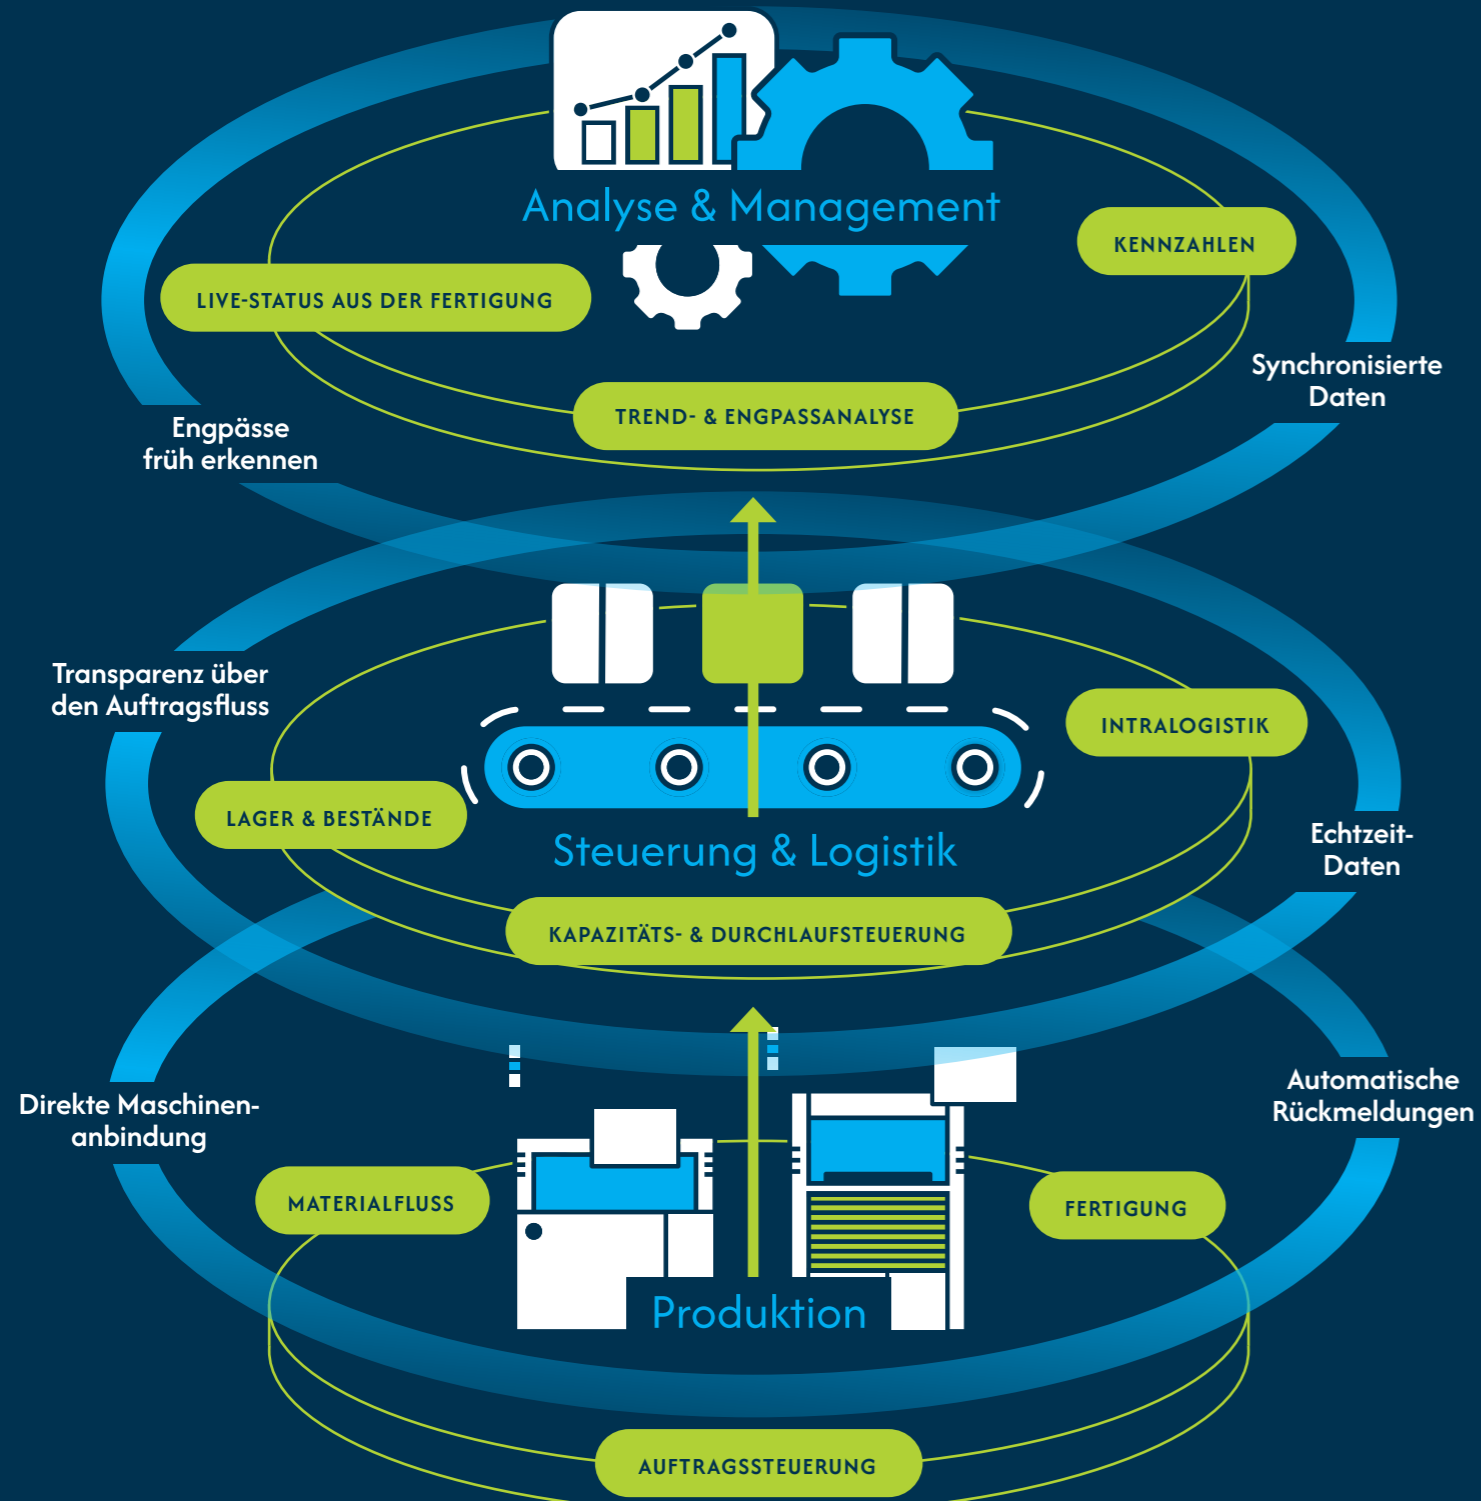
Analyse & Management

KENNZAHLEN

LIVE-STATUS AUS DER FERTIGUNG

Synchronisierte Daten

TREND- & ENGPASSANALYSE

Engpässe früh erkennen

Transparenz über den Auftragsfluss

INTRALOGISTIK

LAGER & BESTÄNDE

Steuerung & Logistik

Echtzeit-Daten

KAPAZITÄTS- & DURCHLAUFSTEUERUNG

Automatische Rückmeldungen

Direkte Maschinenanbindung

MATERIALFLUSS

FERTIGUNG

Produktion

AUFTRAGSSTEUERUNG